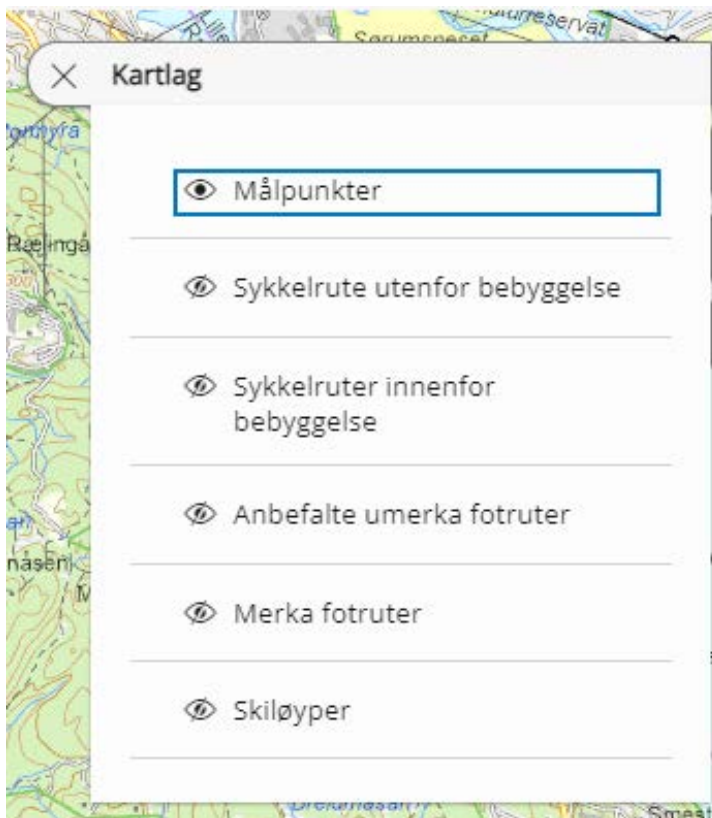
naturreservat
Sørumsneset
Kartlag
Fortmyra
Bælingå
300
Målpunkter
Sykkelrute utenfor bebyggelse
Sykkelruter innenfor bebyggelse
Anbefalte umerka fotruter
Merka fotruter
Skiløyper
nåsen
M
Drefunåsen
Smeat